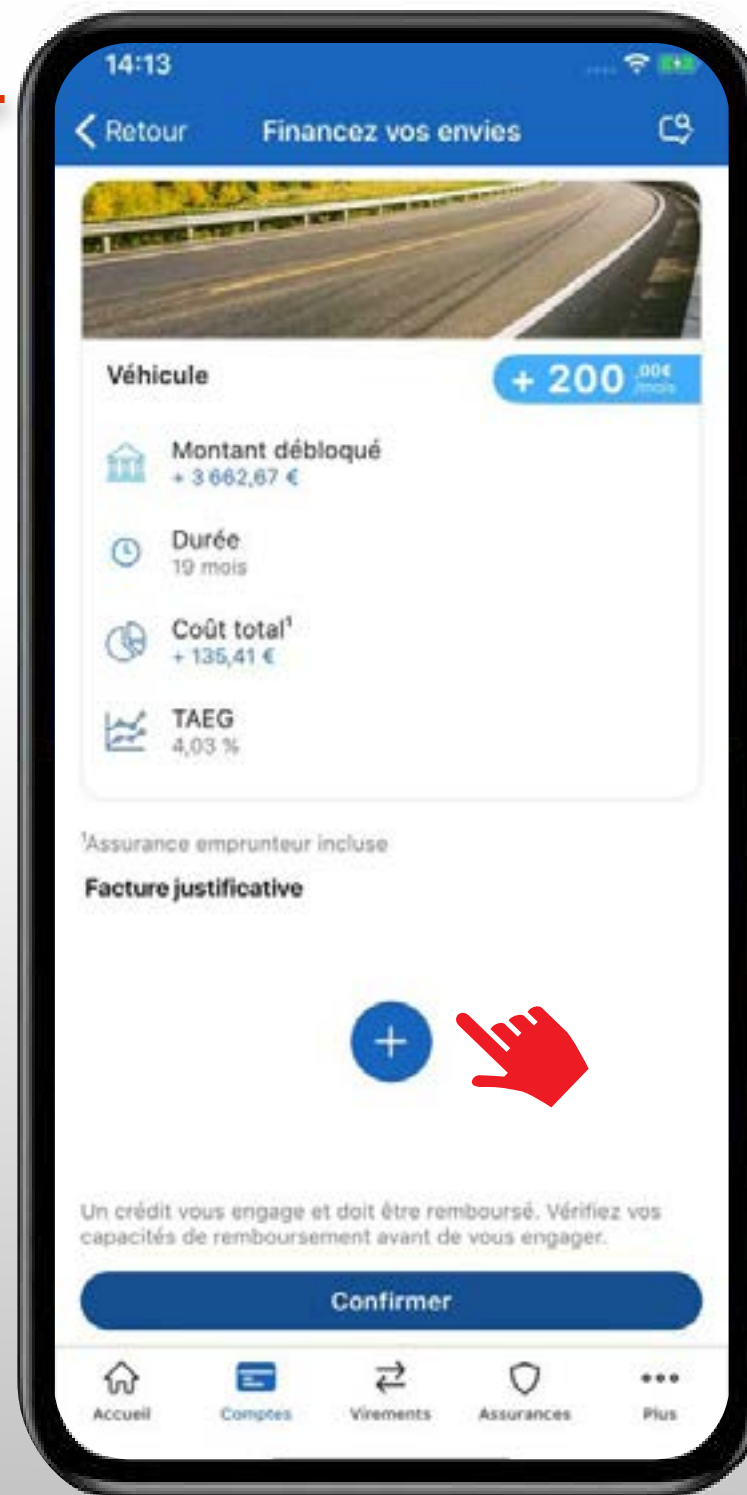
14:13

Retour Financez vos envies

Véhicule

+ 200 ,00€ /mois

Montant débloqué
+ 3 662,67 €

Durée
19 mois

Coût total¹
+ 135,41 €

TAEG
4,03 %

¹Assurance emprunteur incluse

Facture justificative

+

Un crédit vous engage et doit être remboursé. Vérifiez vos capacités de remboursement avant de vous engager.

Confirmer

Accueil Comptes Virements Assurances Plus